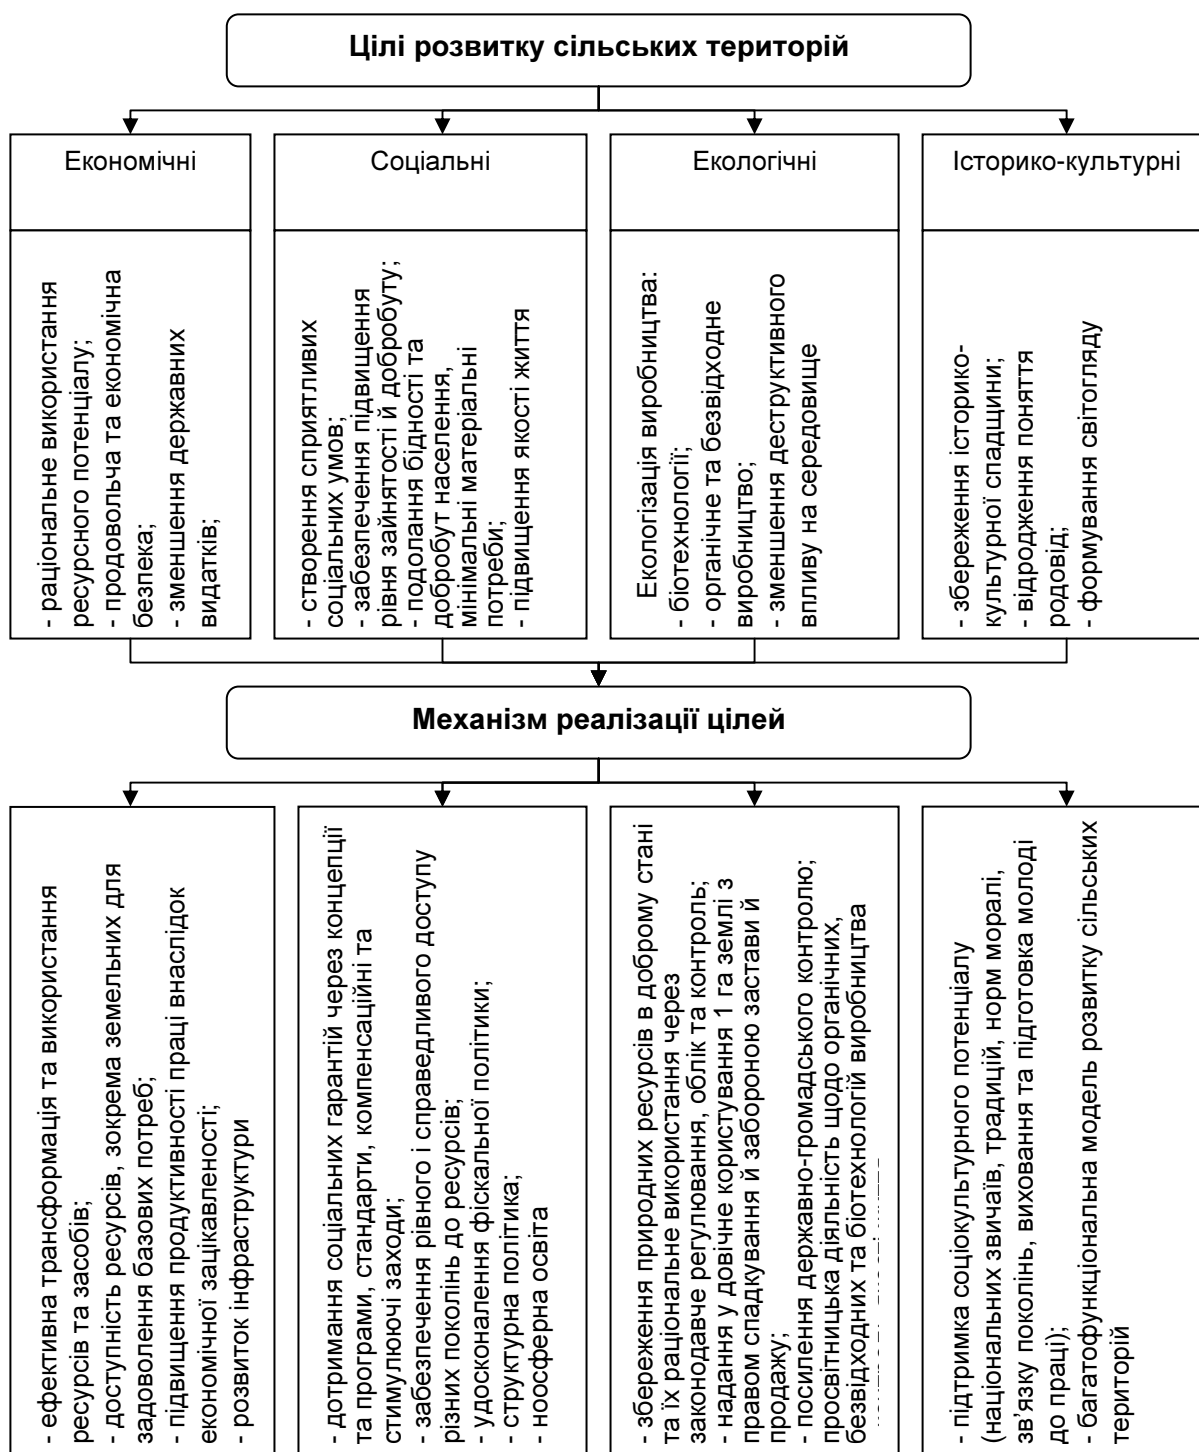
Цілі розвитку сільських територій

Економічні

- раціональне використання ресурсного потенціалу;
- продовольча та економічна безпека;
- зменшення державних видатків;

Соціальні

- створення сприятливих соціальних умов;
- забезпечення підвищення рівня зайнятості й добробуту;
- подолання бідності та добробут населення, мінімальні матеріальні потреби;
- підвищення якості життя

Екологічні

Екологізація виробництва:
- біотехнології;
- органічне та безвідходне виробництво;
- зменшення деструктивного впливу на середовище

Історико-культурні

- збереження історико-культурної спадщини;
- відродження поняття родовід;
- формування світогляду

Механізм реалізації цілей

- ефективна трансформація та використання ресурсів та засобів;
- доступність ресурсів, зокрема земельних для задоволення базових потреб;
- підвищення продуктивності праці внаслідок економічної зацікавленості;
- розвиток інфраструктури

- дотримання соціальних гарантій через концепції та програми, стандарти, компенсаційні та стимулюючі заходи;
- забезпечення рівного і справедливого доступу різних поколінь до ресурсів;
- удосконалення фіскальної політики;
- структурна політика;
- ноосферна освіта

- збереження природних ресурсів в доброму стані та їх раціональне використання через законодавче регулювання, облік та контроль;
- надання у довічне користування 1 га землі з правом спадкування й забороною застави й продажу;
- посилення державно-громадського контролю;
- просвітницька діяльність щодо органічних, безвідходних та біотехнологій виробництва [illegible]

- підтримка соціокультурного потенціалу (національних звичаїв, традицій, норм моралі, зв'язку поколінь, виховання та підготовка молоді до праці);
- багатофункціональна модель розвитку сільських територій